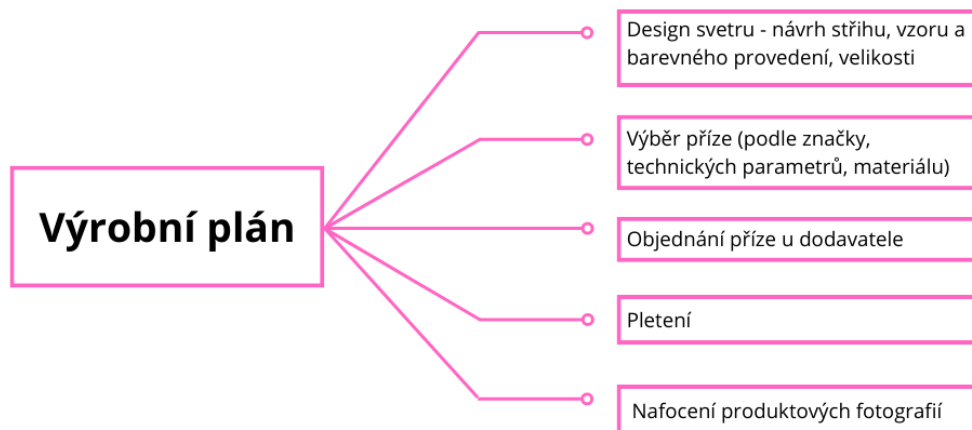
Výrobní plán

Design svetru - návrh střihu, vzoru a barevného provedení, velikosti

Výběr příze (podle značky, technických parametrů, materiálu)

Objednání příze u dodavatele

Pletení

Nafocení produktových fotografií